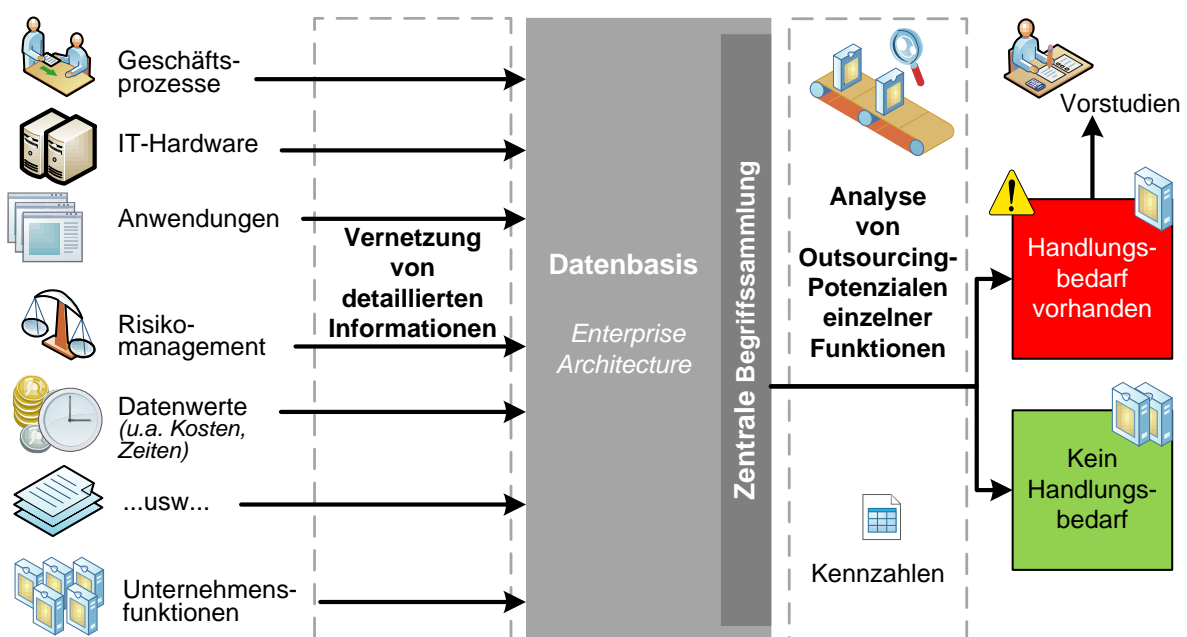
Geschäftsprozesse

IT-Hardware

Anwendungen

Risikomanagement

Datenwerte
(u.a. Kosten, Zeiten)

...usw...

Unternehmensfunktionen

Vernetzung von detaillierten Informationen

Datenbasis

Enterprise Architecture

Zentrale Begriffssammlung

Analyse von Outsourcing-Potenzialen einzelner Funktionen

Kennzahlen

Vorstudien

Handlungsbedarf vorhanden

Kein Handlungsbedarf